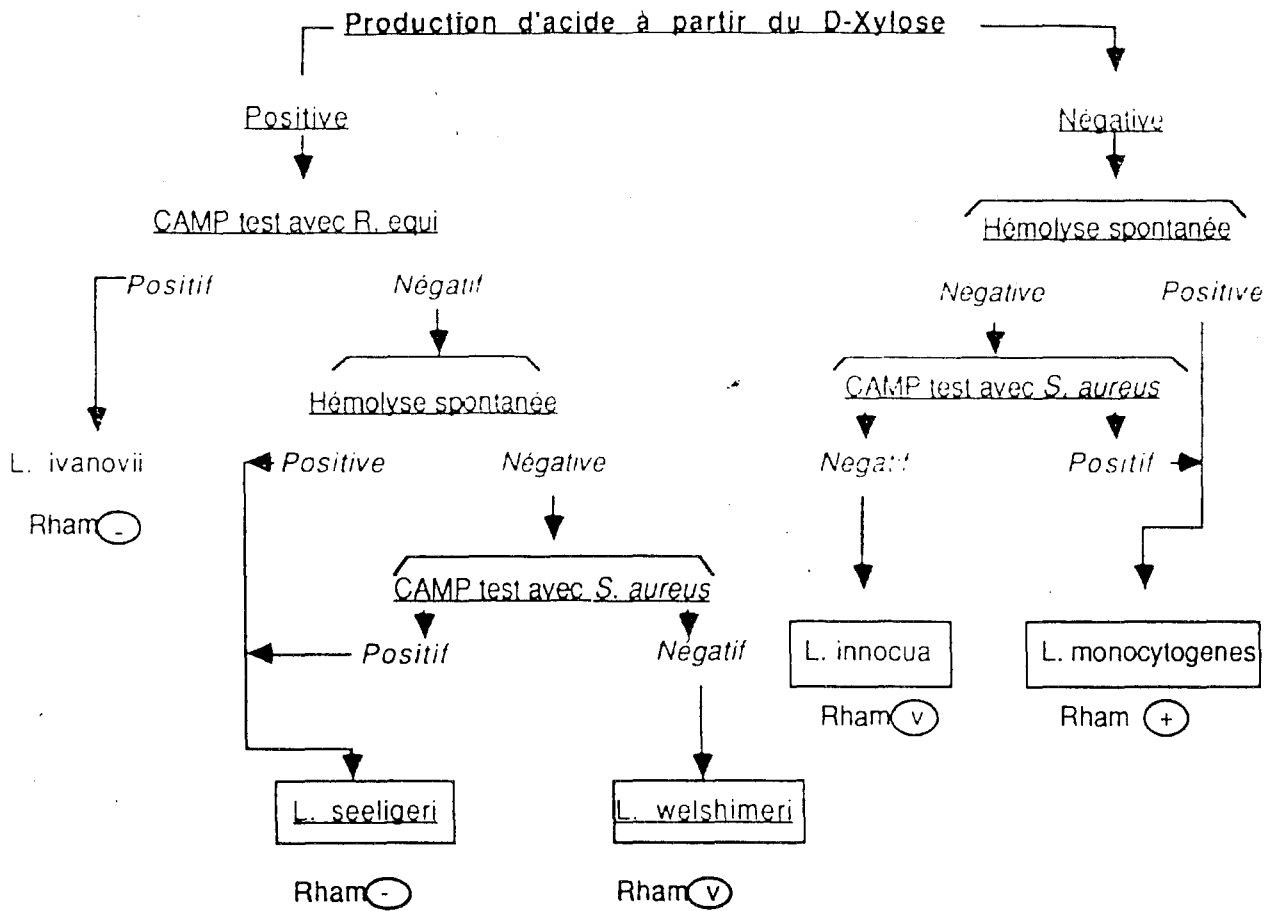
Production d'acide à partir du D-Xylose

Positive

CAMP test avec R. equi

Positif

L. ivanovii

Rham -

Négatif

Hémolyse spontanée

Positive

Négative

CAMP test avec S. aureus

Positif

Négatif

L. seeligeri

Rham -

L. welshimeri

Rham V

Négative

Hémolyse spontanée

Negative

Positive

CAMP test avec S. aureus

Negat:f

Positif

L. innocua

Rham V

L. monocytogenes

Rham +